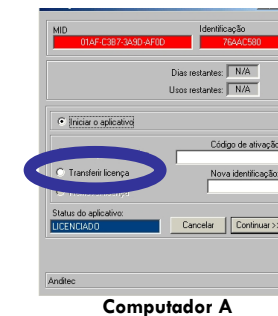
MID
01AF-C3B7-3A9D-AF0D
Identificação
76AAC580

Dias restantes: N/A
Usos restantes: N/A

Iniciar o aplicativo
Código de ativação
Transferir licença
Nova identificação
Status do aplicativo:
LICENCIADO
Cancelar
Continuar >>

Anditec

Computador A